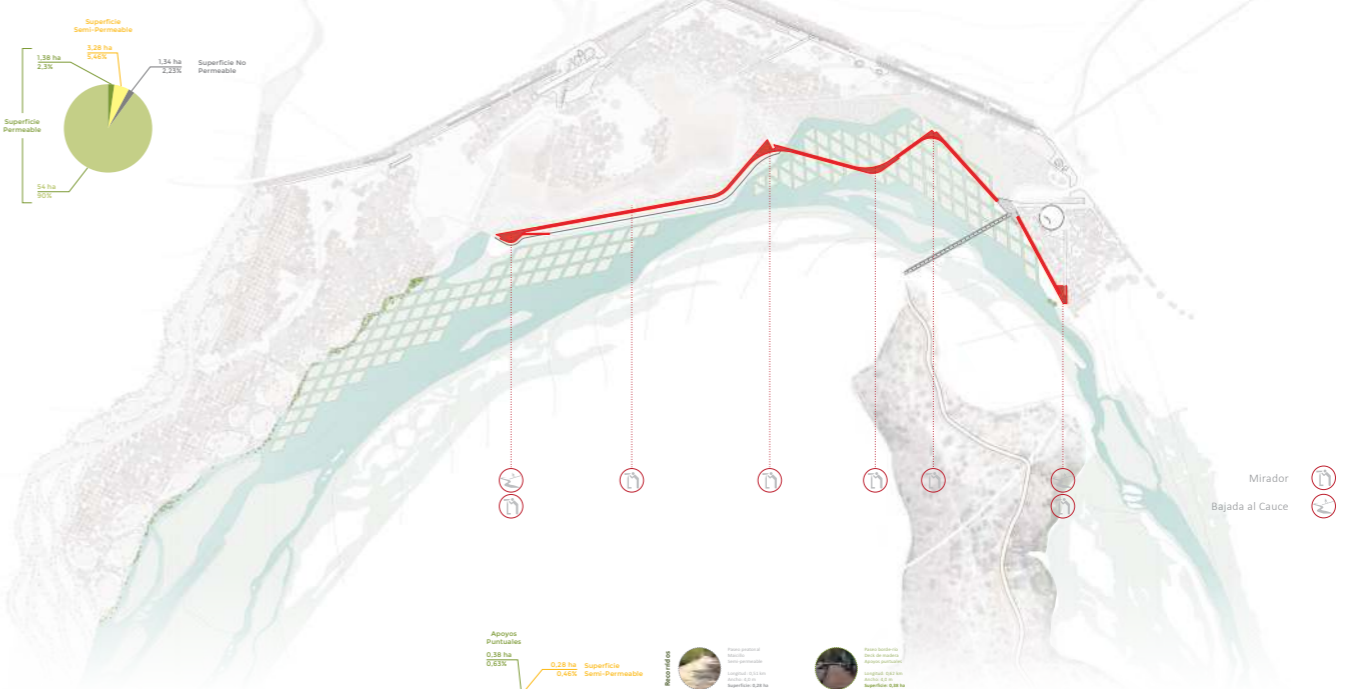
Superficie Semi-Permeable

1,38 ha
2,3%

3,28 ha
5,46%

1,34 ha
2,23%

Superficie No Permeable

Superficie Permeable

54 ha
90%

Mirador

Bajada al Cauce

Apoyos Puntuales

0,38 ha
0,63%

0,28 ha
0,46%

Superficie Semi-Permeable

Recorridos

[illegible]

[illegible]